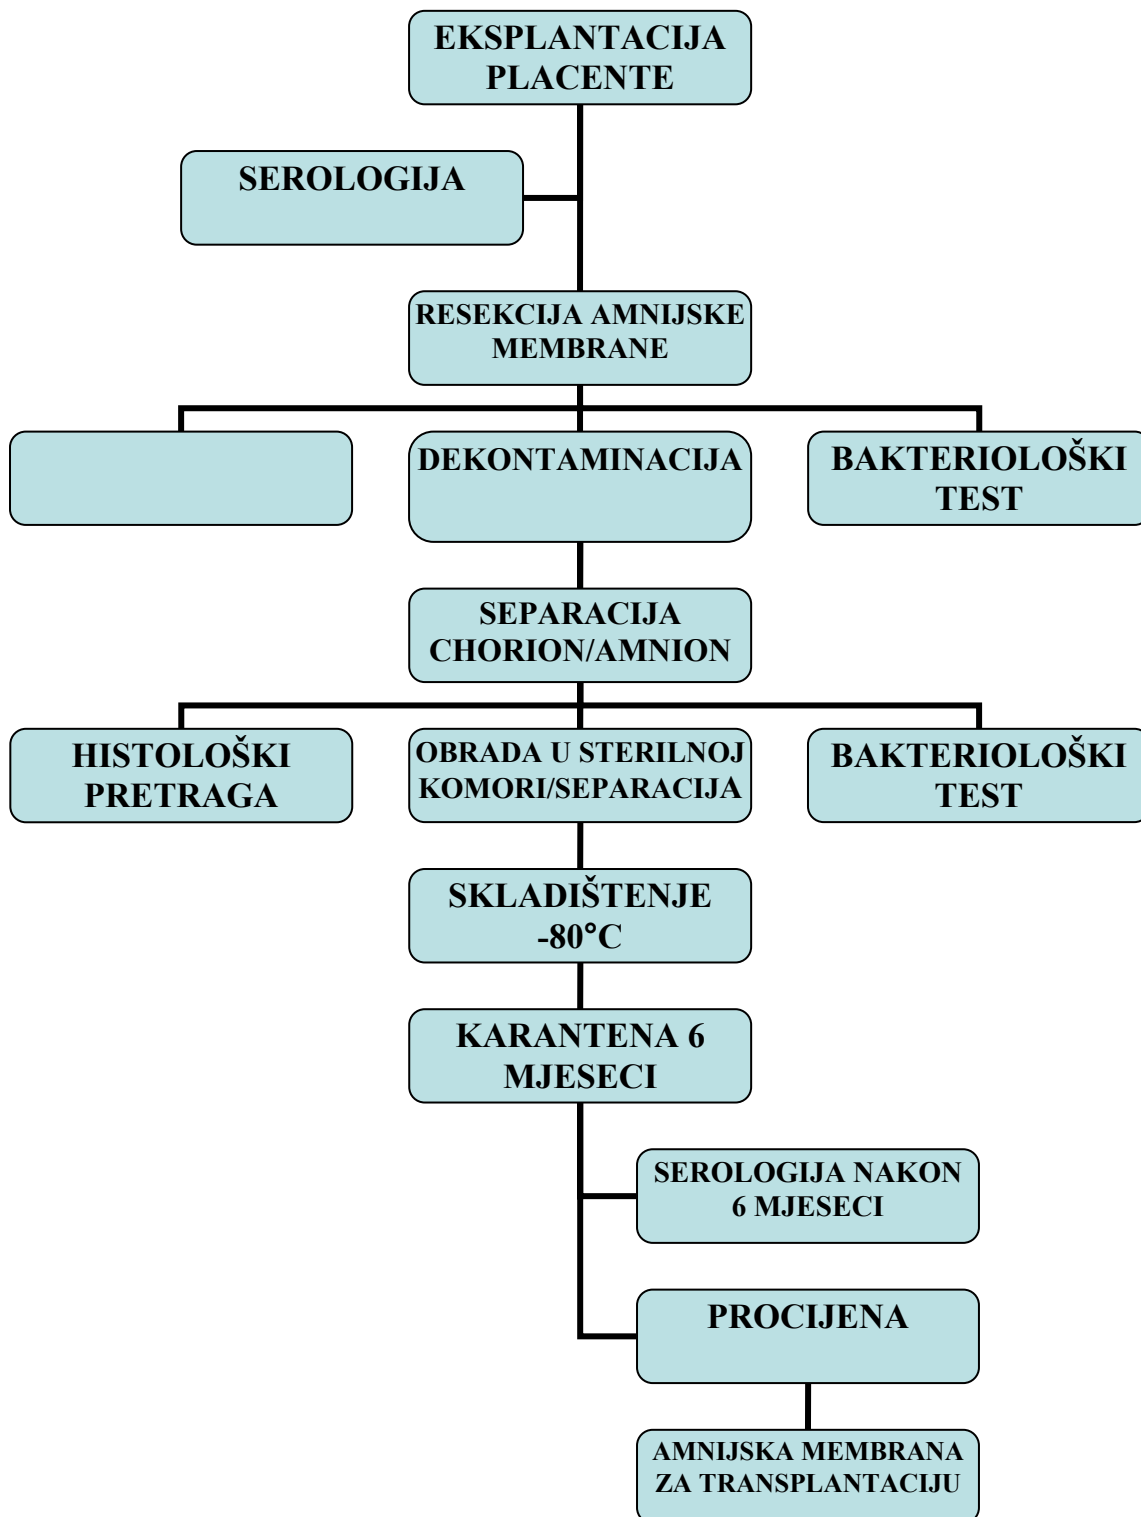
EKSPLANTACIJA PLACENTE

SEROLOGIJA

RESEKCIJA AMNIJSKE MEMBRANE

DEKONTAMINACIJA

BAKTERIOLOŠKI TEST

SEPARACIJA CHORION/AMNION

HISTOLOŠKI PRETRAGA

OBRADA U STERILNOJ KOMORI/SEPARACIJA

BAKTERIOLOŠKI TEST

SKLADIŠTENJE -80°C

KARANTENA 6 MJESECI

SEROLOGIJA NAKON 6 MJESECI

PROCIJENA

AMNIJSKA MEMBRANA ZA TRANSPLANTACIJU